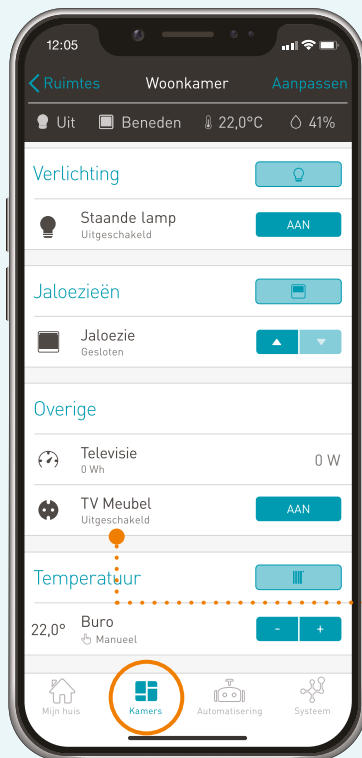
12:05

Ruimtes Woonkamer Aanpassen

Uit Beneden 22,0°C 41%

Verlichting

Staande lamp
Uitgeschakeld
AAN

Jaloezieën

Jaloezie
Gesloten

Overige

Televisie
0 Wh
0 W

TV Meubel
Uitgeschakeld
AAN

Temperatuur

22,0° Buro
Manueel
-
+

Mijn huis Kamers Automatisering Systeem